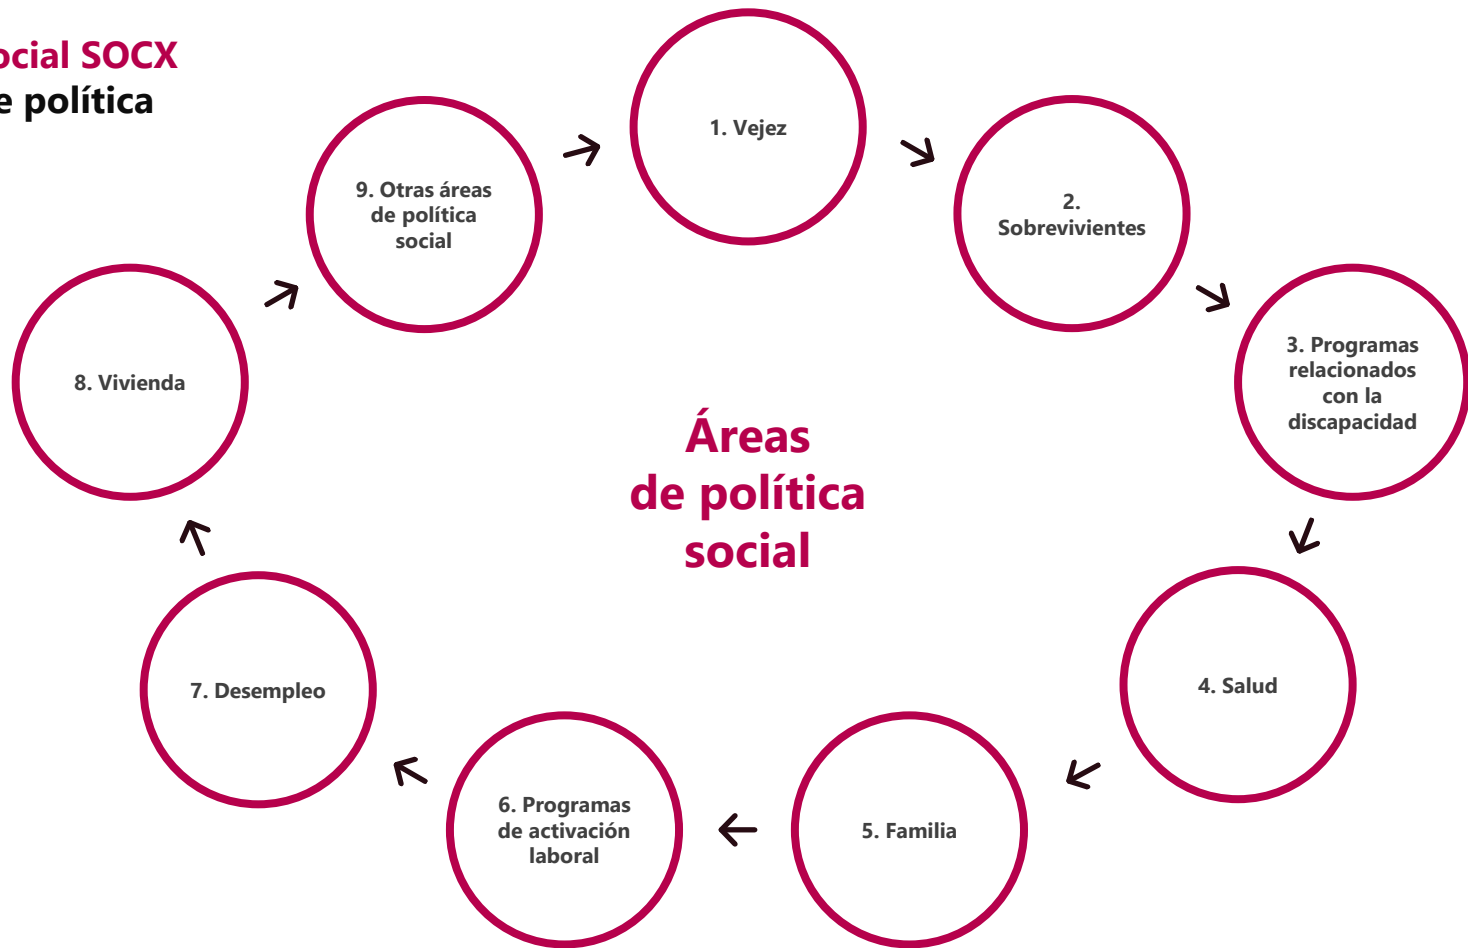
ocial SOCX
e política

1. Vejez

2. Sobrevivientes

3. Programas relacionados con la discapacidad

4. Salud

5. Familia

6. Programas de activación laboral

7. Desempleo

8. Vivienda

9. Otras áreas de política social

Áreas de política social